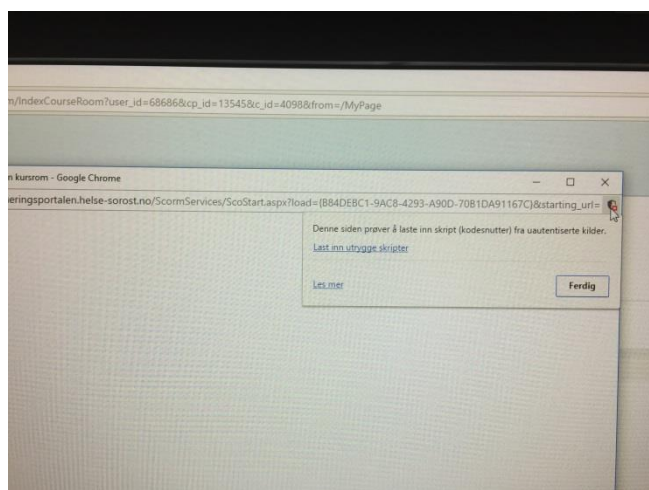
n/IndexCourseRoom?user_id=68686&cp_id=13545&c_id=4098&from=/MyPage

n kursrom - Google Chrome

eringsportalen.helse-sorost.no/ScormServices/ScoStart.aspx?load={B84DEBC1-9AC8-4293-A90D-70B1DA91167C}&starting_url=

Denne siden prøver å laste inn skript (kodesnutter) fra uautentiserte kilder.

Last inn utrygge skripter

Les mer

Ferdig